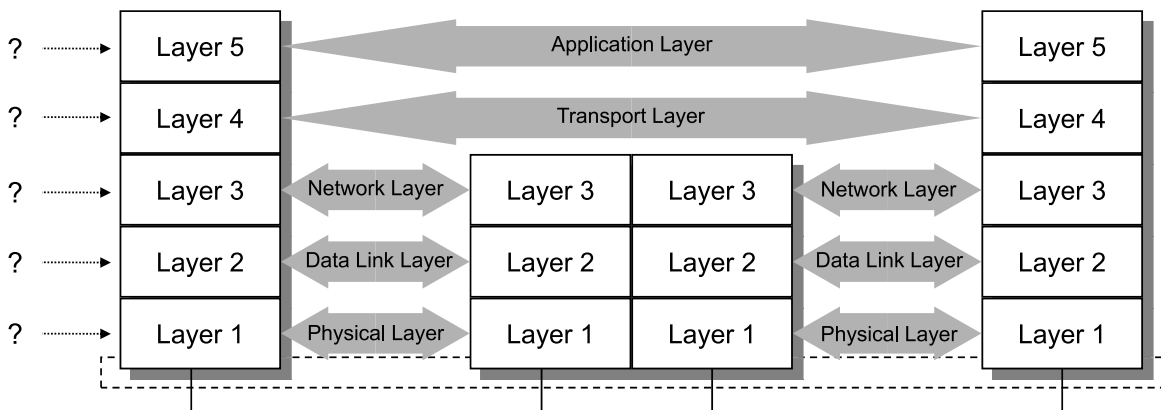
? Layer 5 Application Layer Layer 5

? Layer 4 Transport Layer Layer 4

? Layer 3 Network Layer Layer 3 Layer 3 Network Layer Layer 3

? Layer 2 Data Link Layer Layer 2 Layer 2 Data Link Layer Layer 2

? Layer 1 Physical Layer Layer 1 Layer 1 Physical Layer Layer 1